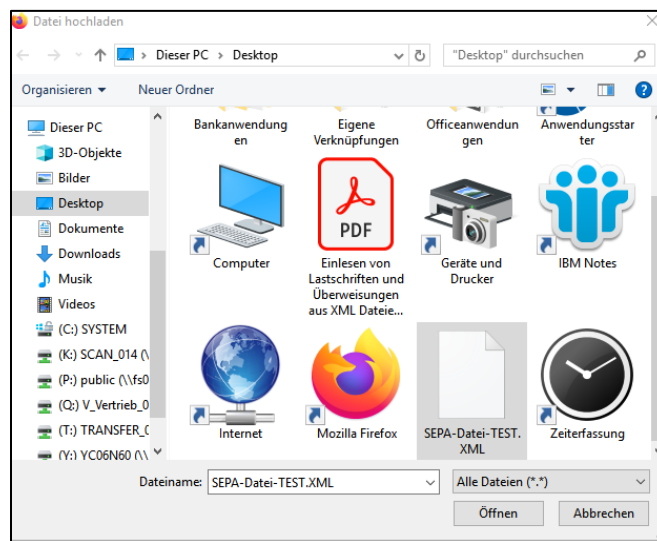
Datei hochladen

Dieser PC > Desktop

"Desktop" durchsuchen

Organisieren ▾ Neuer Ordner

Dieser PC
3D-Objekte
Bilder
Desktop
Dokumente
Downloads
Musik
Videos
(C:) SYSTEM
(K:) SCAN_014 (\
(P:) public (\\fs0
(Q:) V_Vertrieb_0
(T:) TRANSFER_C
(Y:) YC06N60 (\\

Bankanwendungen
Eigene Verknüpfungen
Officeanwendungen
Anwendungsstarter
Computer
PDF
Einlesen von Lastschriften und Überweisungen aus XML Dateie...
Geräte und Drucker
IBM Notes
Internet
Mozilla Firefox
SEPA-Datei-TEST.XML
Zeiterfassung

Dateiname: SEPA-Datei-TEST.XML
Alle Dateien (*.*)
Öffnen
Abbrechen